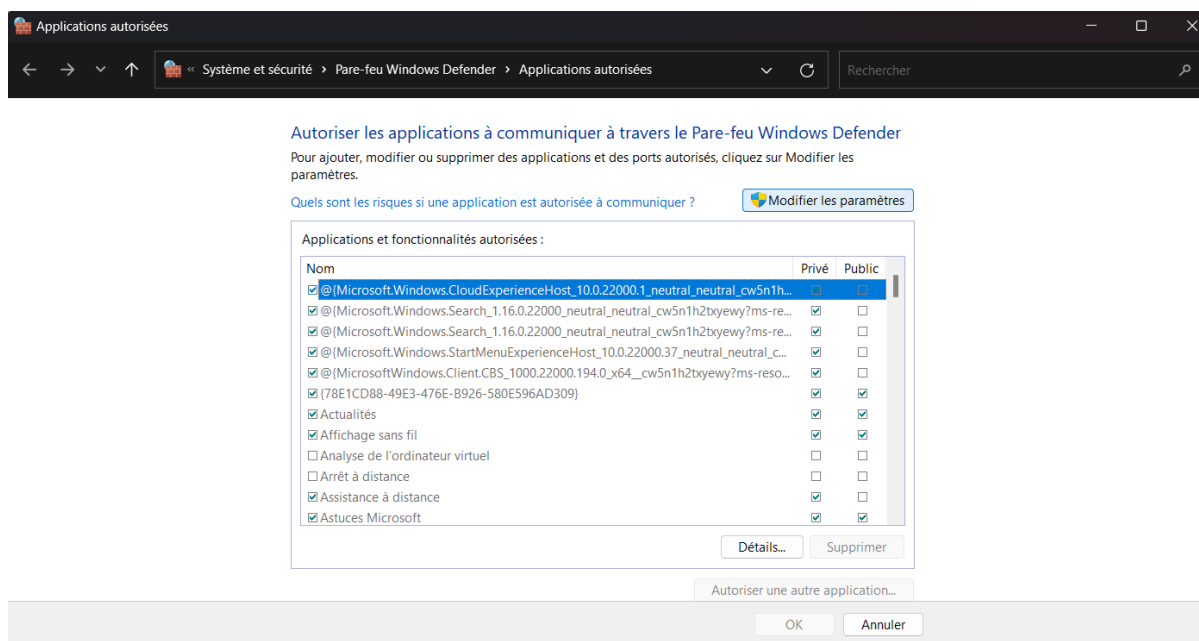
Applications autorisées

« Système et sécurité › Pare-feu Windows Defender › Applications autorisées

Rechercher

Autoriser les applications à communiquer à travers le Pare-feu Windows Defender

Pour ajouter, modifier ou supprimer des applications et des ports autorisés, cliquez sur Modifier les paramètres.

Quels sont les risques si une application est autorisée à communiquer ?

Modifier les paramètres

Applications et fonctionnalités autorisées :

| Nom | Privé | Public |
|---|---|---|
| ☑ @{Microsoft.Windows.CloudExperienceHost_10.0.22000.1_neutral_neutral_cw5n1h... | ☐ | ☐ |
| ☑ @{Microsoft.Windows.Search_1.16.0.22000_neutral_neutral_cw5n1h2txyewy?ms-re... | ☑ | ☐ |
| ☑ @{Microsoft.Windows.Search_1.16.0.22000_neutral_neutral_cw5n1h2txyewy?ms-re... | ☑ | ☐ |
| ☑ @{Microsoft.Windows.StartMenuExperienceHost_10.0.22000.37_neutral_neutral_c... | ☑ | ☐ |
| ☑ @{MicrosoftWindows.Client.CBS_1000.22000.194.0_x64__cw5n1h2txyewy?ms-reso... | ☑ | ☐ |
| ☑ {78E1CD88-49E3-476E-B926-580E596AD309} | ☑ | ☑ |
| ☑ Actualités | ☑ | ☑ |
| ☑ Affichage sans fil | ☑ | ☑ |
| ☐ Analyse de l'ordinateur virtuel | ☐ | ☐ |
| ☐ Arrêt à distance | ☐ | ☐ |
| ☑ Assistance à distance | ☑ | ☐ |
| ☑ Astuces Microsoft | ☑ | ☑ |

Détails... Supprimer

Autoriser une autre application...

OK Annuler